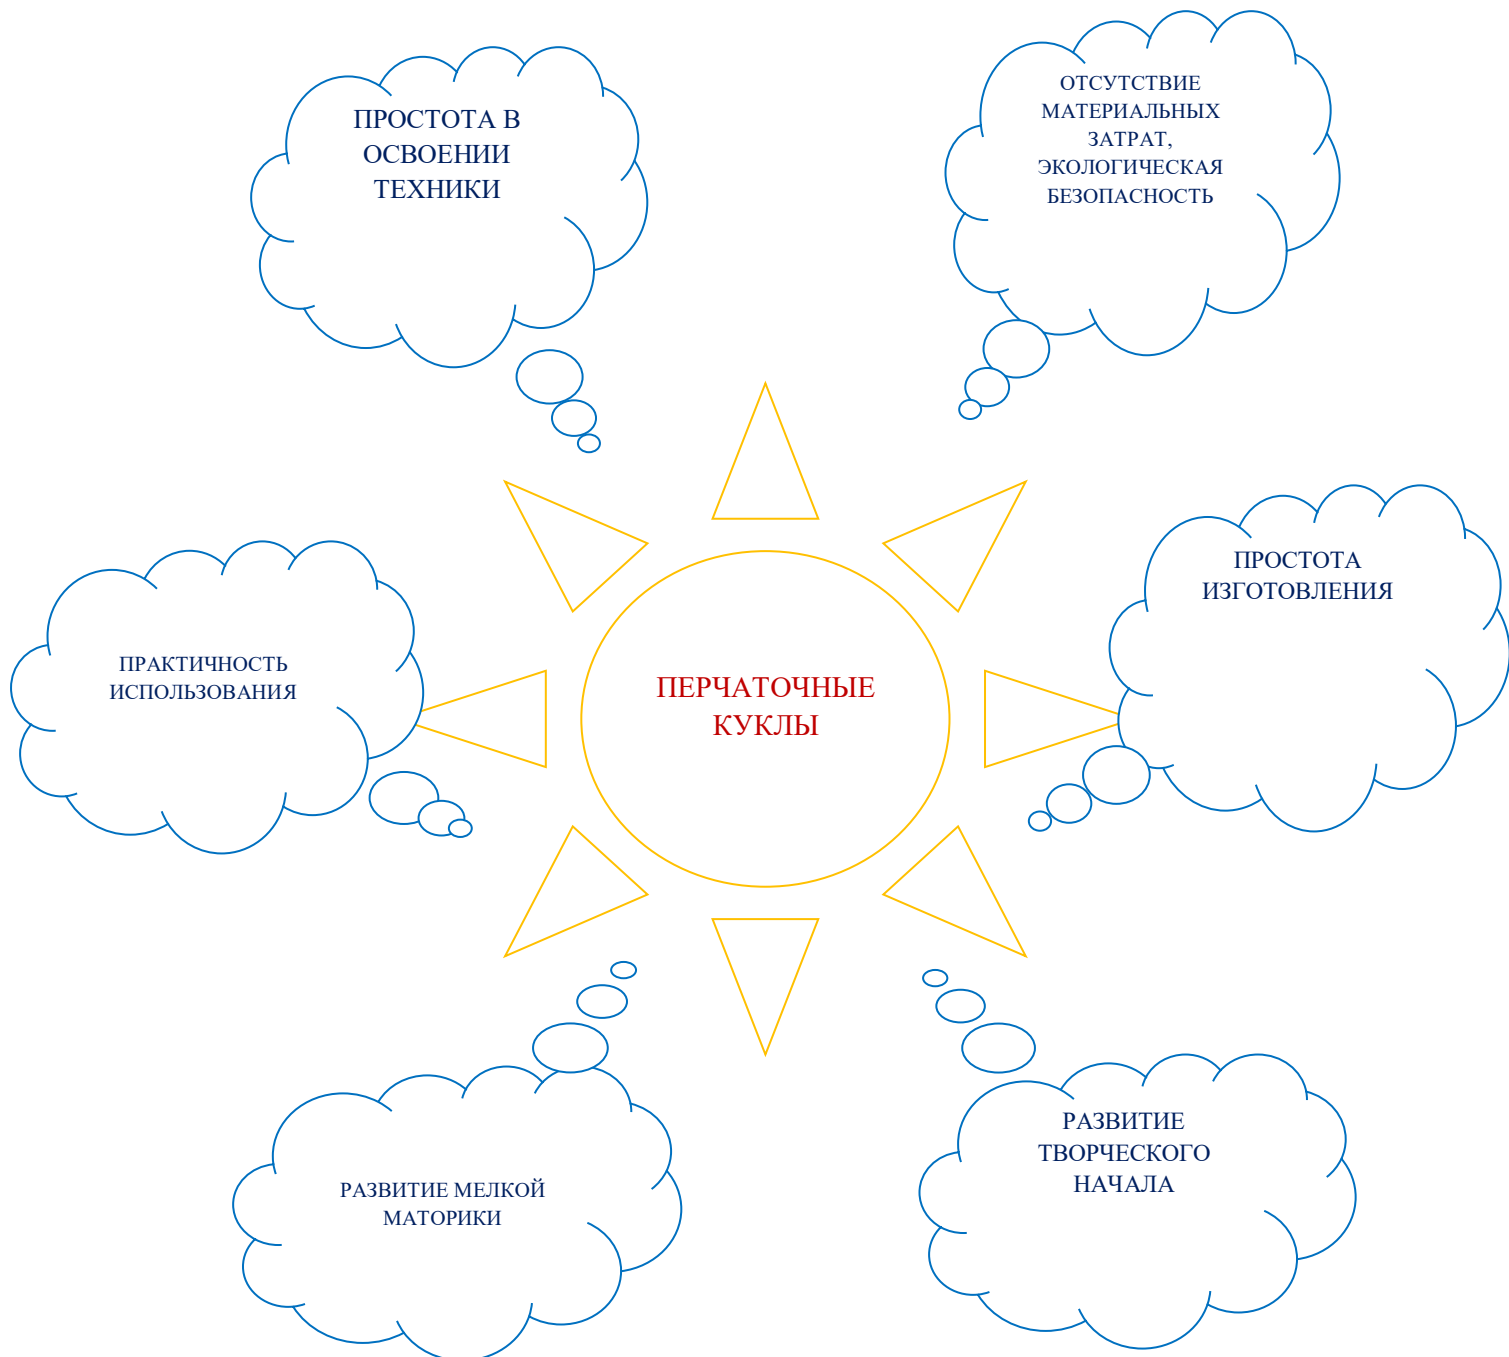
ПРОСТОТА В ОСВОЕНИИ ТЕХНИКИ

ОТСУТСТВИЕ МАТЕРИАЛЬНЫХ ЗАТРАТ, ЭКОЛОГИЧЕСКАЯ БЕЗОПАСНОСТЬ

ПРАКТИЧНОСТЬ ИСПОЛЬЗОВАНИЯ

ПЕРЧАТОЧНЫЕ КУКЛЫ

ПРОСТОТА ИЗГОТОВЛЕНИЯ

РАЗВИТИЕ МЕЛКОЙ МАТОРИКИ

РАЗВИТИЕ ТВОРЧЕСКОГО НАЧАЛА